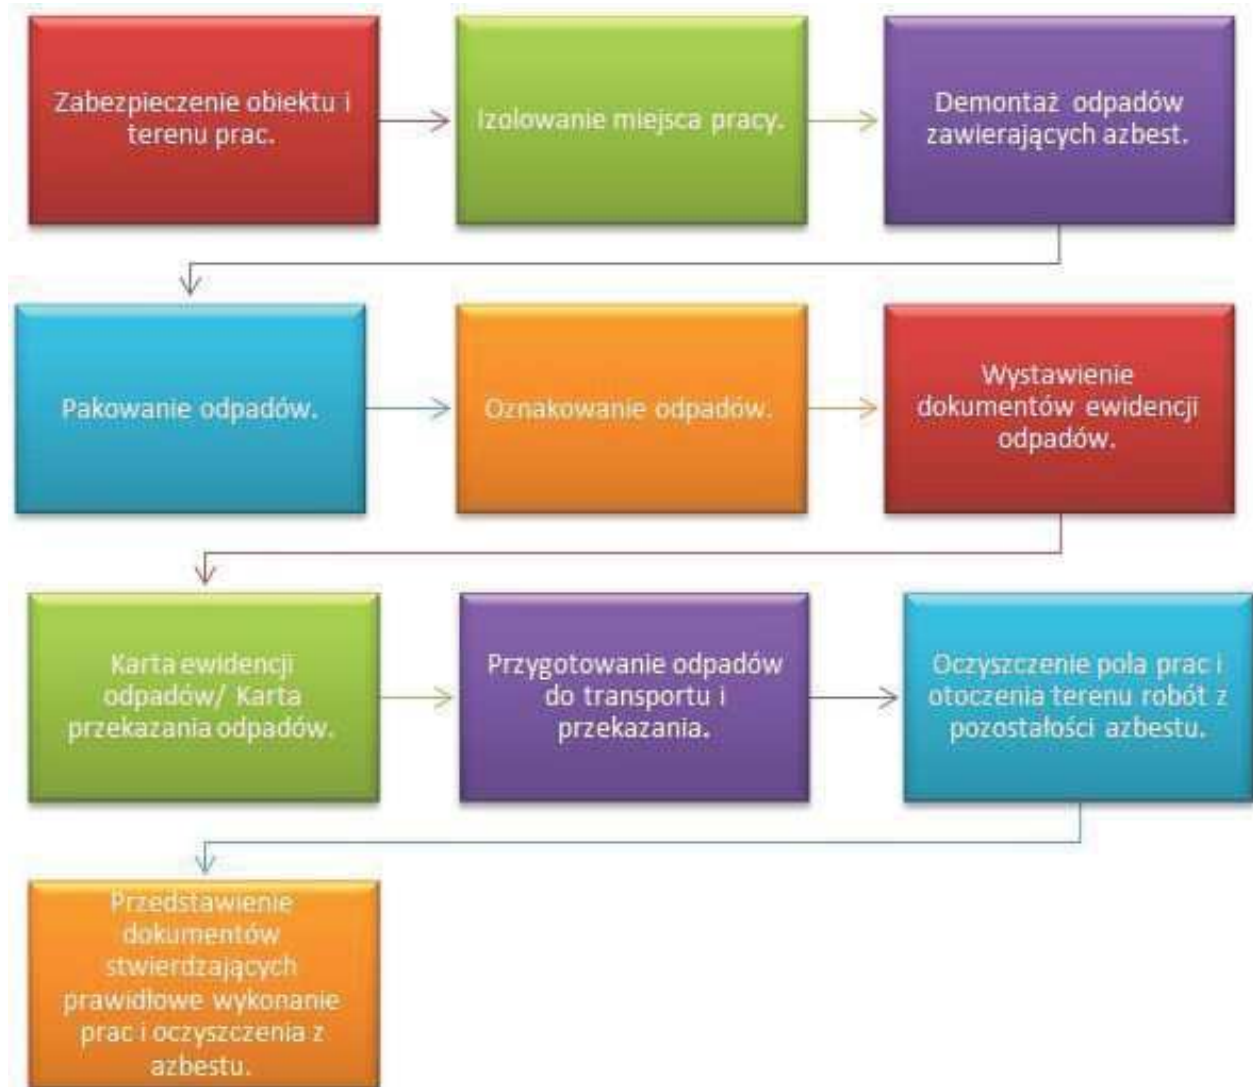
Zabezpieczenie obiektu i terenu prac.

Izolowanie miejsca pracy.

Demontaż odpadów zawierających azbest.

Pakowanie odpadów.

Oznakowanie odpadów.

Wystawienie dokumentów ewidencji odpadów.

Karta ewidencji odpadów/ Karta przekazania odpadów.

Przygotowanie odpadów do transportu i przekazania.

Oczyszczenie pola prac i otoczenia terenu robót z pozostałości azbestu.

Przedstawienie dokumentów stwierdzających prawidłowe wykonanie prac i oczyszczenia z azbestu.